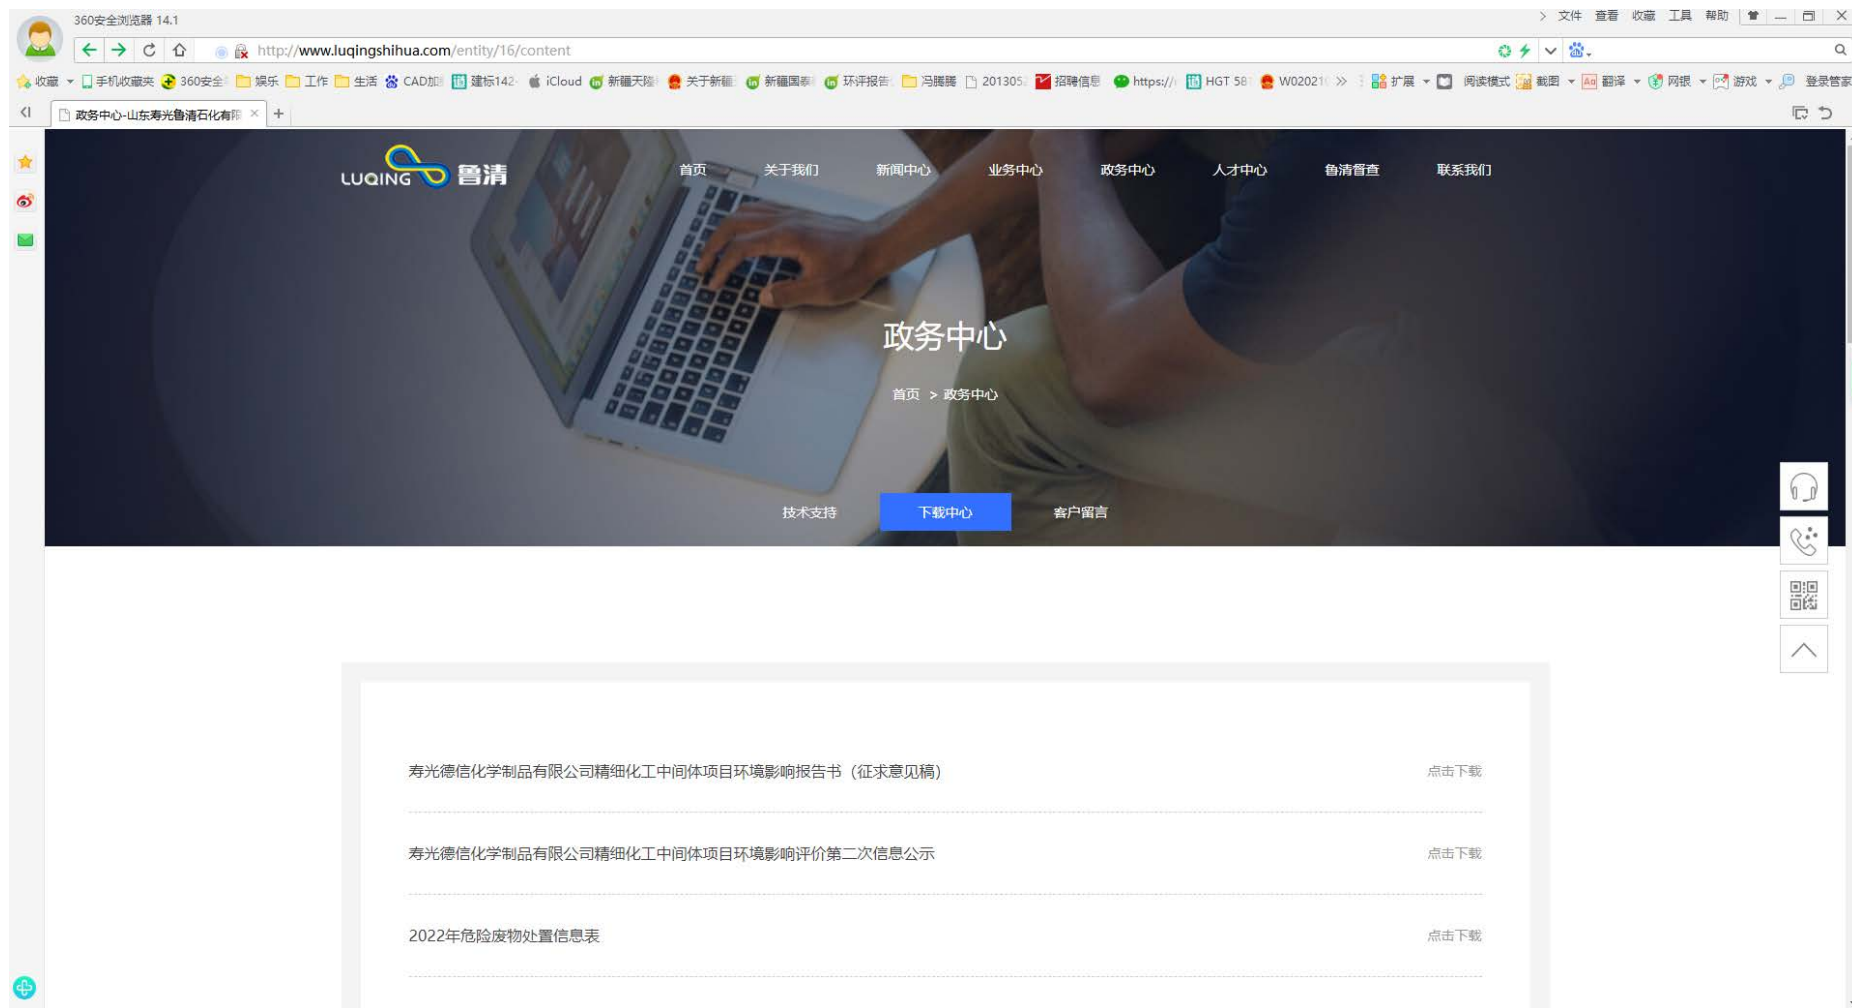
360安全浏览器 14.1

> 文件 查看 收藏 工具 帮助

http://www.luqingshihua.com/entity/16/content

收藏 手机收藏夹 360安全 娱乐 工作 生活 CAD加 建标142 iCloud 新疆天隆 关于新疆 新疆国泰 环评报告 冯腾腾 201305 招聘信息 https:// HGT 58 W02021 » 扩展 阅读模式 截图 翻译 网银 游戏 登录管家

政务中心-山东寿光鲁清石化有限

LUQING 鲁清

首页 关于我们 新闻中心 业务中心 政务中心 人才中心 鲁清督查 联系我们

政务中心

首页 > 政务中心

技术支持 下载中心 客户留言

寿光德信化学制品有限公司精细化工中间体项目环境影响报告书（征求意见稿） 点击下载

寿光德信化学制品有限公司精细化工中间体项目环境影响评价第二次信息公示 点击下载

2022年危险废物处置信息表 点击下载